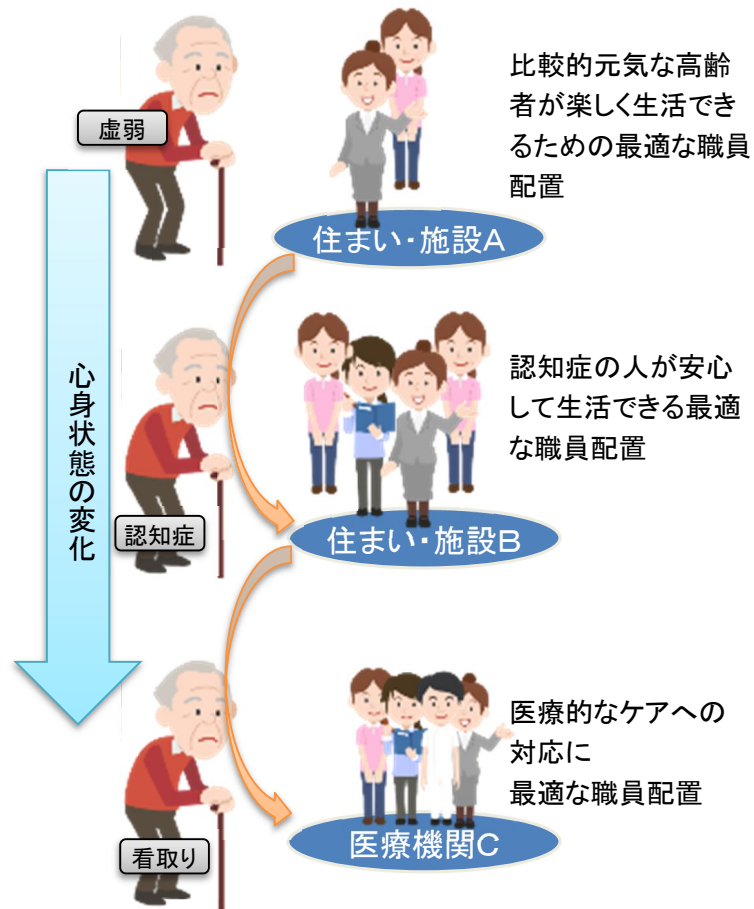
虚弱

住まい･施設A

比較的元気な高齢者が楽しく生活できるための最適な職員配置

心身状態の変化

認知症

住まい･施設B

認知症の人が安心して生活できる最適な職員配置

看取り

医療機関C

医療的なケアへの対応に
最適な職員配置